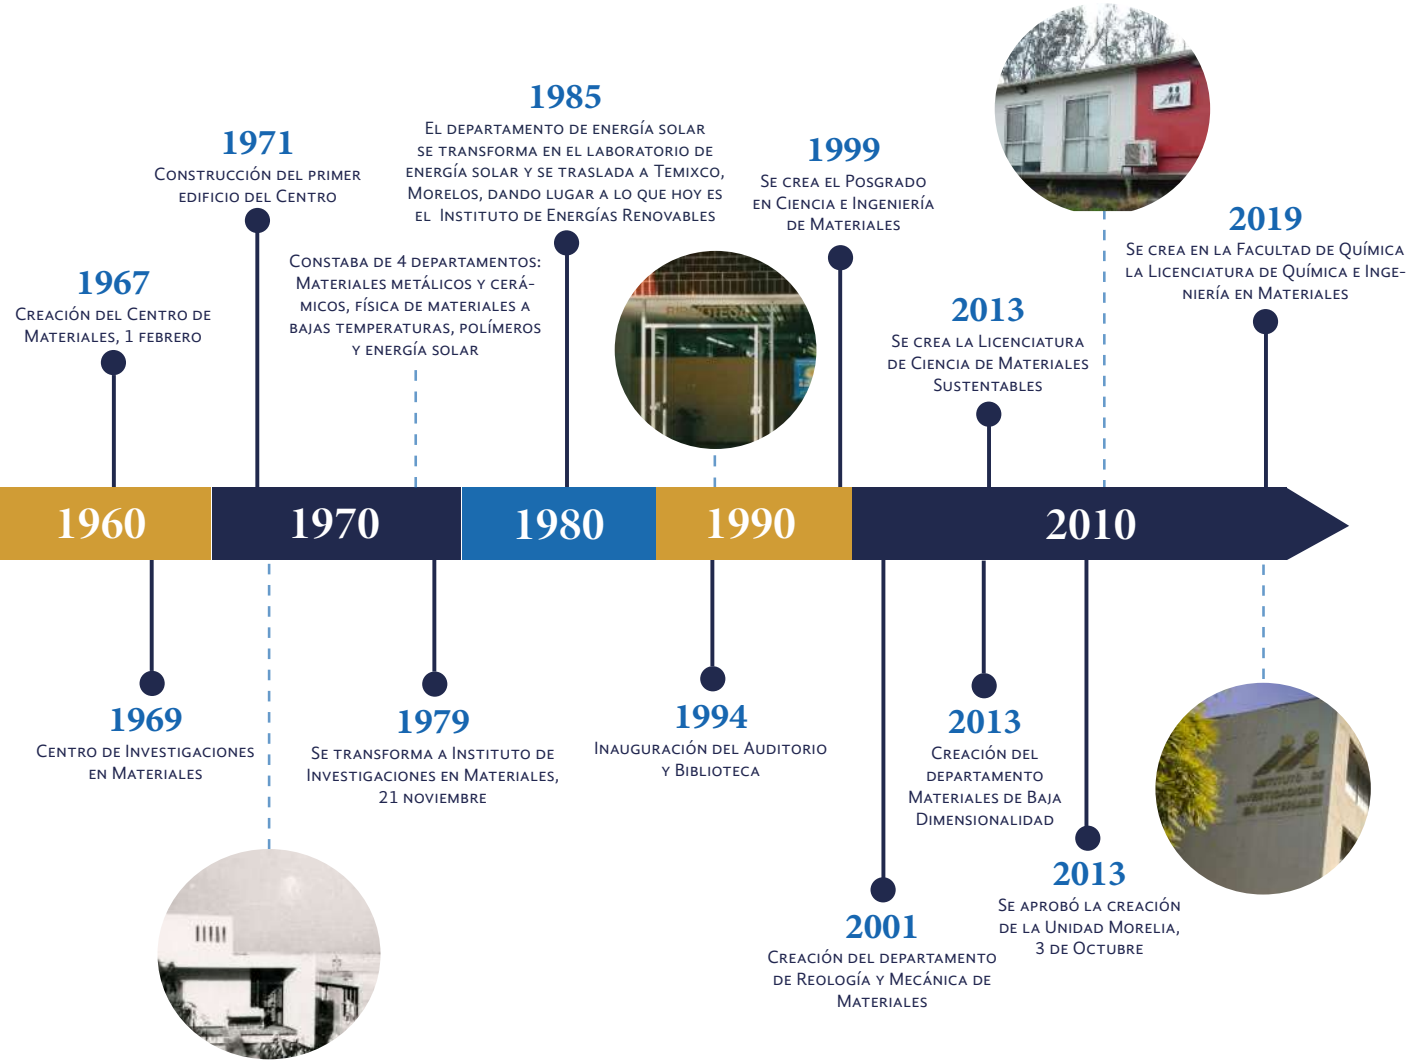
1985
El departamento de energía solar se transforma en el laboratorio de energía solar y se traslada a Temixco, Morelos, dando lugar a lo que hoy es el Instituto de Energías Renovables

1971
Construcción del primer edificio del Centro

1967
Creación del Centro de Materiales, 1 febrero

Constaba de 4 departamentos: Materiales metálicos y cerámicos, física de materiales a bajas temperaturas, polímeros y energía solar

1999
Se crea el Posgrado en Ciencia e Ingeniería de Materiales

2013
Se crea la Licenciatura de Ciencia de Materiales Sustentables

2019
Se crea en la Facultad de Química la Licenciatura de Química e Ingeniería en Materiales

1960

1970

1980

1990

2010

1969
Centro de Investigaciones en Materiales

1979
Se transforma a Instituto de Investigaciones en Materiales, 21 noviembre

1994
Inauguración del Auditorio y Biblioteca

2013
Creación del departamento Materiales de Baja Dimensionalidad

2001
Creación del departamento de Reología y Mecánica de Materiales

2013
Se aprobó la creación de la Unidad Morelia, 3 de Octubre